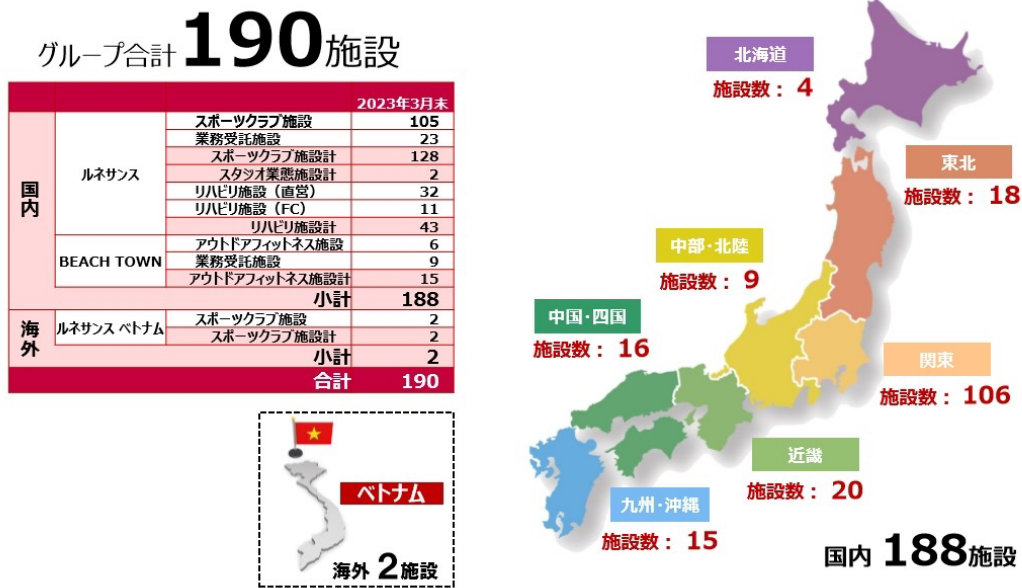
グループ合計 190施設

| | | | 2023年3月末 |
|---|---|---|---|
| 国内 | ルネサンス | スポーツクラブ施設 | 105 |
| | | 業務受託施設 | 23 |
| | | スポーツクラブ施設計 | 128 |
| | | スタジオ業態施設計 | 2 |
| | | リハビリ施設（直営） | 32 |
| | | リハビリ施設（FC） | 11 |
| | | リハビリ施設計 | 43 |
| | BEACH TOWN | アウトドアフィットネス施設 | 6 |
| | | 業務受託施設 | 9 |
| | | アウトドアフィットネス施設計 | 15 |
| | | 小計 | 188 |
| 海外 | ルネサンス ベトナム | スポーツクラブ施設 | 2 |
| | | スポーツクラブ施設計 | 2 |
| | | 小計 | 2 |
| | | 合計 | 190 |

ベトナム
海外 2施設

北海道
施設数： 4

東北
施設数： 18

中部・北陸
施設数： 9

中国・四国
施設数： 16

関東
施設数： 106

近畿
施設数： 20

九州・沖縄
施設数： 15

国内 188施設